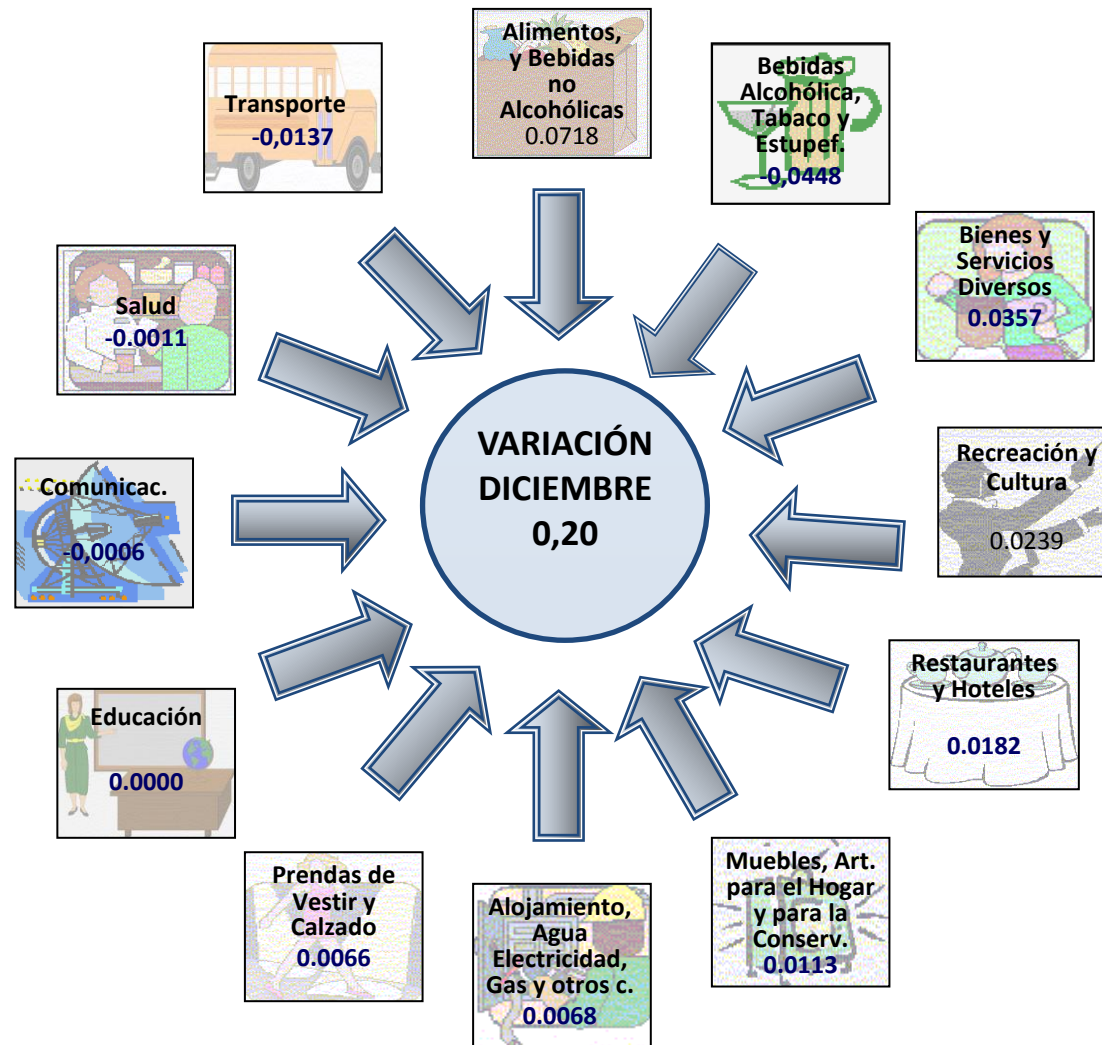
Alimentos, y Bebidas no Alcohólicas
0.0718

Bebidas Alcohólica, Tabaco y Estupef.
-0,0448

Bienes y Servicios Diversos
0.0357

Recreación y Cultura
0.0239

Restaurantes y Hoteles
0.0182

Muebles, Art. para el Hogar y para la Conserv.
0.0113

Alojamiento, Agua Electricidad, Gas y otros c.
0.0068

Prendas de Vestir y Calzado
0.0066

Educación
0.0000

Comunicac.
-0,0006

Salud
-0.0011

Transporte
-0,0137

VARIACIÓN DICIEMBRE
0,20